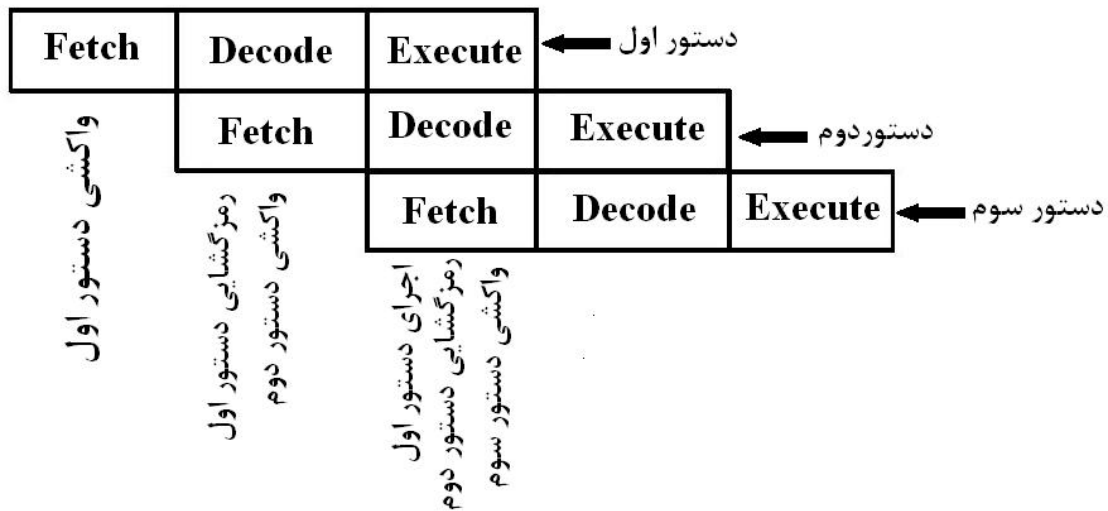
| Fetch | Decode | Execute | | | دستور اول |
|---|---|---|---|---|---|
| | Fetch | Decode | Execute | | دستوردوم |
| | | Fetch | Decode | Execute | دستور سوم |

واکشی دستور اول

رمزگشایی دستور اول
واکشی دستور دوم

اجرای دستور اول
رمزگشایی دستور دوم
واکشی دستور سوم